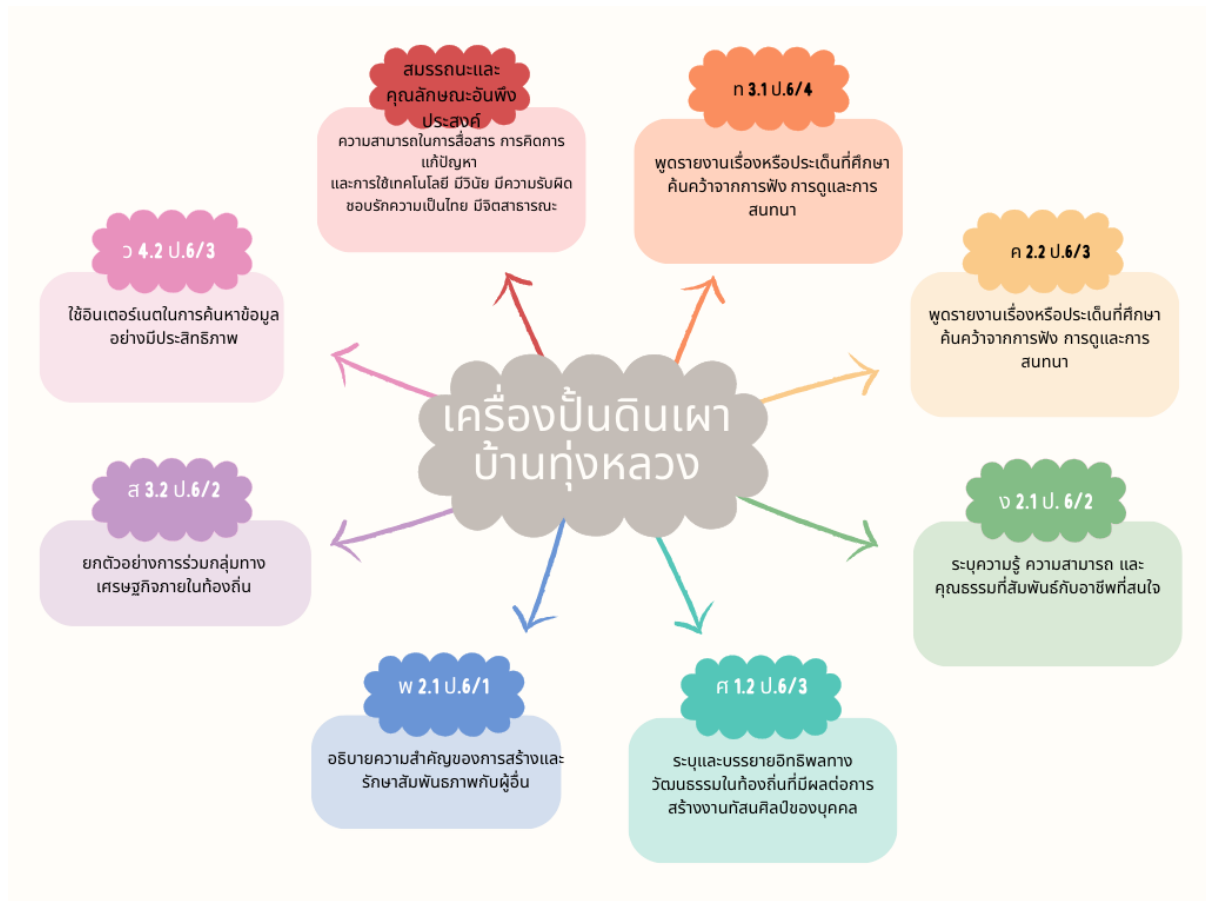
เครื่องปั้นดินเผาบ้านทุ่งหลวง

สมรรถนะและคุณลักษณะอันพึงประสงค์

ความสามารถในการสื่อสาร การคิดการแก้ปัญหา
และการใช้เทคโนโลยี มีวินัย มีความรับผิดชอบรักความเป็นไทย มีจิตสาธารณะ

ท 3.1 ป.6/4

พูดรายงานเรื่องหรือประเด็นที่ศึกษาค้นคว้าจากการฟัง การดูและการสนทนา

ค 2.2 ป.6/3

พูดรายงานเรื่องหรือประเด็นที่ศึกษาค้นคว้าจากการฟัง การดูและการสนทนา

ง 2.1 ป. 6/2

ระบุความรู้ ความสามารถ และคุณธรรมที่สัมพันธ์กับอาชีพที่สนใจ

ศ 1.2 ป.6/3

ระบุและบรรยายอิทธิพลทางวัฒนธรรมในท้องถิ่นที่มีผลต่อการสร้างงานทัศนศิลป์ของบุคคล

พ 2.1 ป.6/1

อธิบายความสำคัญของการสร้างและรักษาสัมพันธภาพกับผู้อื่น

ส 3.2 ป.6/2

ยกตัวอย่างการร่วมกลุ่มทางเศรษฐกิจภายในท้องถิ่น

ว 4.2 ป.6/3

ใช้อินเตอร์เนตในการค้นหาข้อมูลอย่างมีประสิทธิภาพ